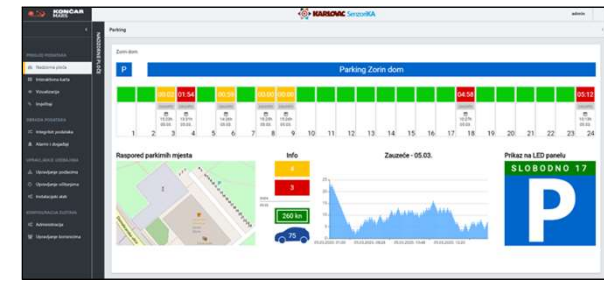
KONČAR MAIS

KARLOVAC SenzorKA

admin

Parking

Zorin dom

P

Parking Zorin dom

00:02
01:54
00:59
00:00
00:00
04:58
05:12

1 2 3 4 5 6 7 8 9 10 11 12 13 14 15 16 17 18 19 20 21 22 23 24

Raspored parkirnih mjesta

Info

4

3

260 kn

75

Zauzeće - 05.03.

Prikaz na LED panelu

SLOBODNO 17

P

Nadzorna ploča
Interaktivna karta
Vizualizacija
Izvještaji

Integritet podataka
Alarmi i događaji

Upravljanje podacima
Upravljanje senzorima
Instalacijski alati

Administracija
Upravljanje korisnicima